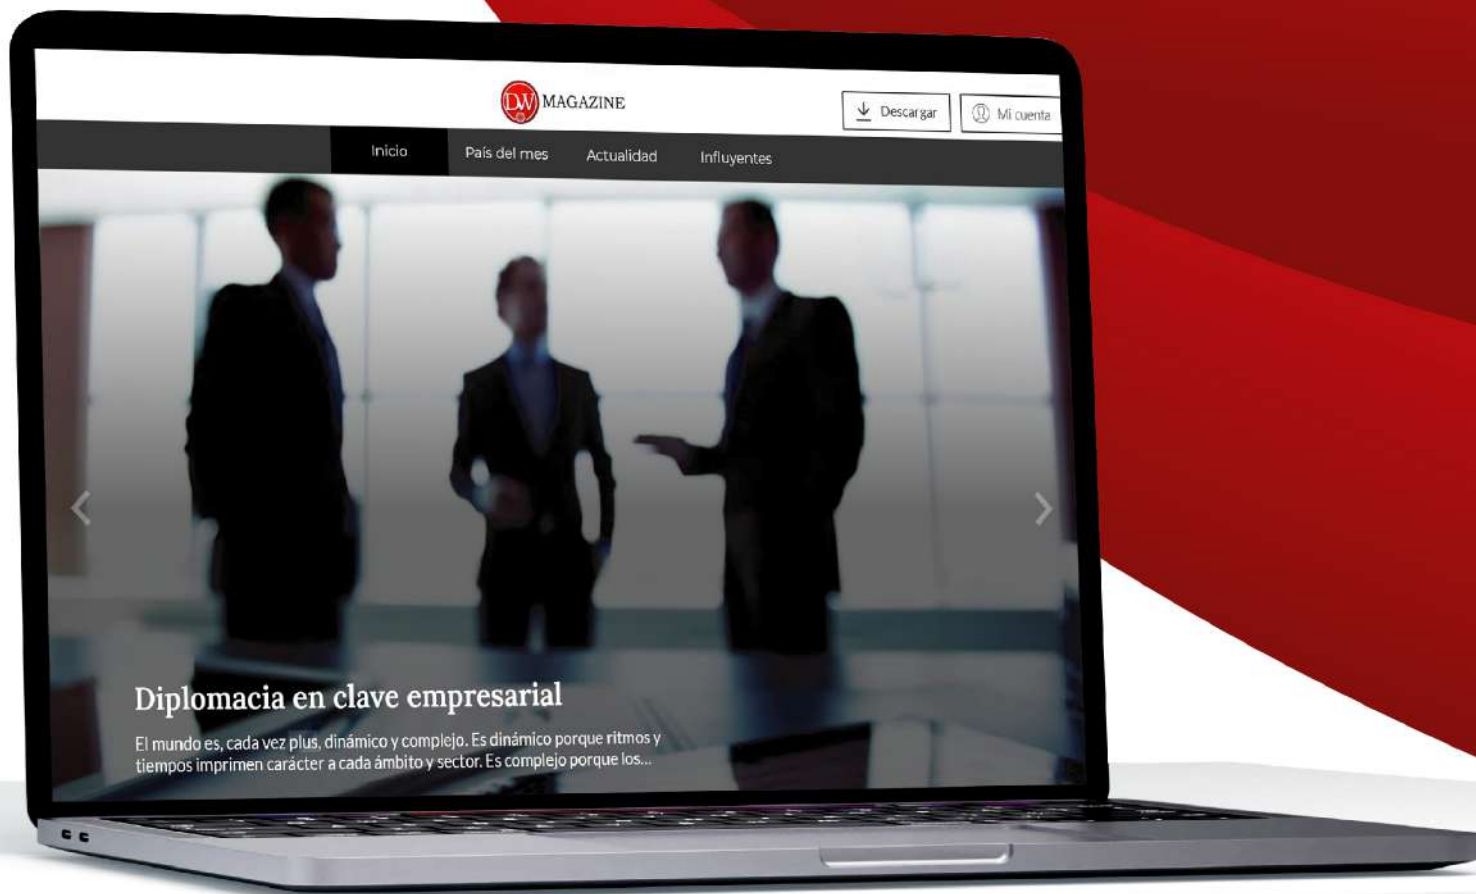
DW MAGAZINE

Descargar

Mi cuenta

Inicio

País del mes

Actualidad

Influyentes

Diplomacia en clave empresarial

El mundo es, cada vez plus, dinámico y complejo. Es dinámico porque ritmos y tiempos imprimen carácter a cada ámbito y sector. Es complejo porque los...